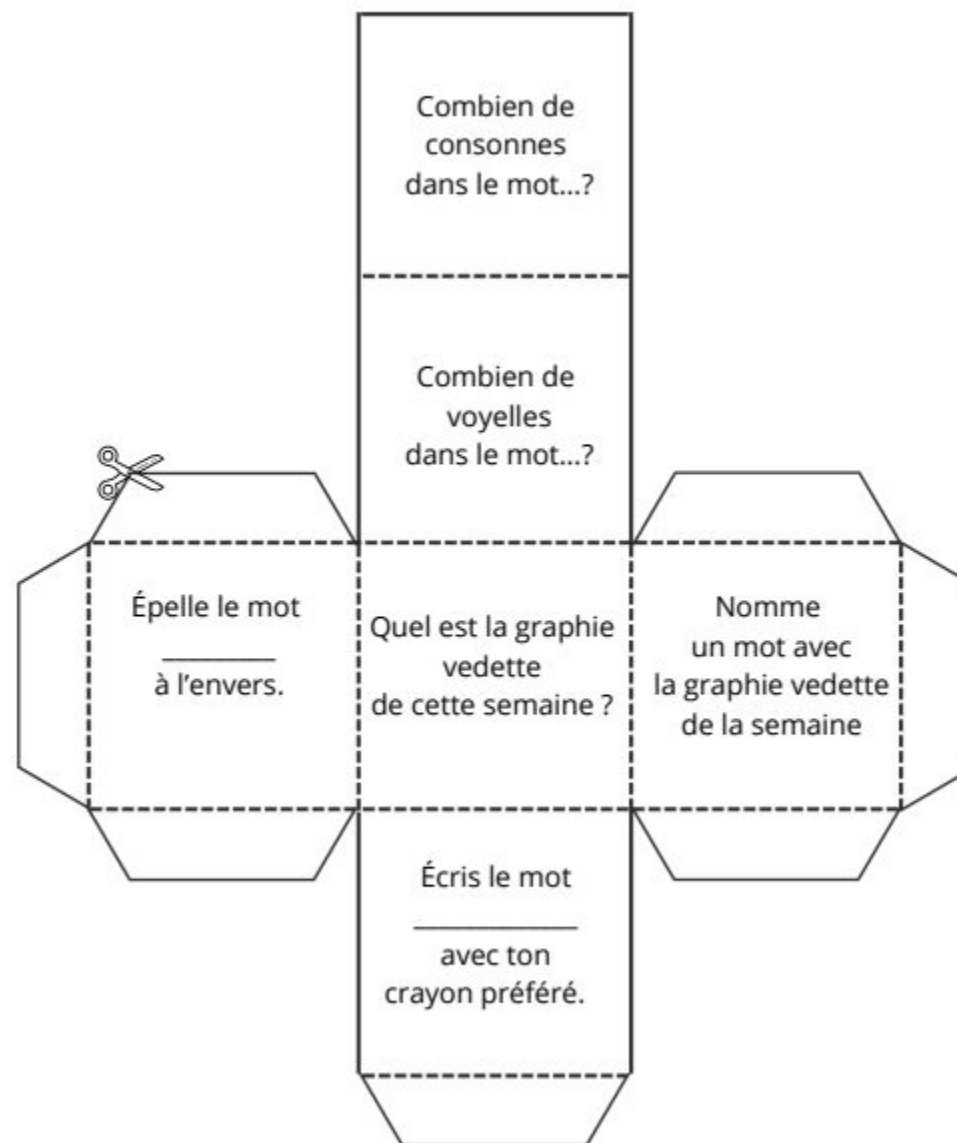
Combien de consonnes dans le mot...?

Combien de voyelles dans le mot...?

Épelle le mot

________

à l'envers.

Quel est la graphie vedette de cette semaine ?

Nomme un mot avec la graphie vedette de la semaine

Écris le mot

____________

avec ton crayon préféré.